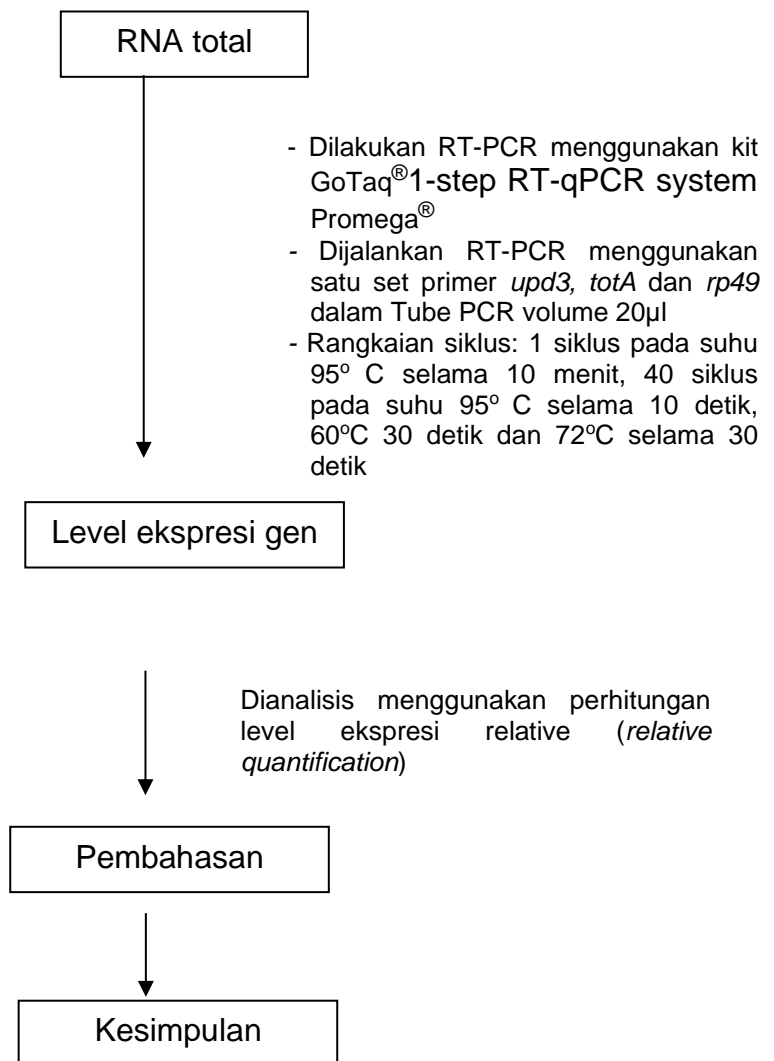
RNA total

- Dilakukan RT-PCR menggunakan kit GoTaq®1-step RT-qPCR system Promega®
- Dijalankan RT-PCR menggunakan satu set primer *upd3, totA* dan *rp49* dalam Tube PCR volume 20µl
- Rangkaian siklus: 1 siklus pada suhu 95º C selama 10 menit, 40 siklus pada suhu 95º C selama 10 detik, 60ºC 30 detik dan 72ºC selama 30 detik

Level ekspresi gen

Dianalisis menggunakan perhitungan level ekspresi relative (*relative quantification*)

Pembahasan

Kesimpulan